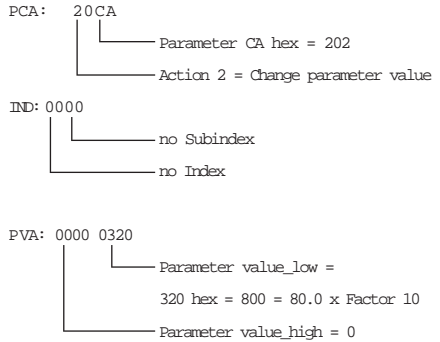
PCA: 20CA

Parameter CA hex = 202

Action 2 = Change parameter value

IND: 0000

no Subindex

no Index

PVA: 0000 0320

Parameter value_low =

320 hex = 800 = 80.0 x Factor 10

Parameter value_high = 0